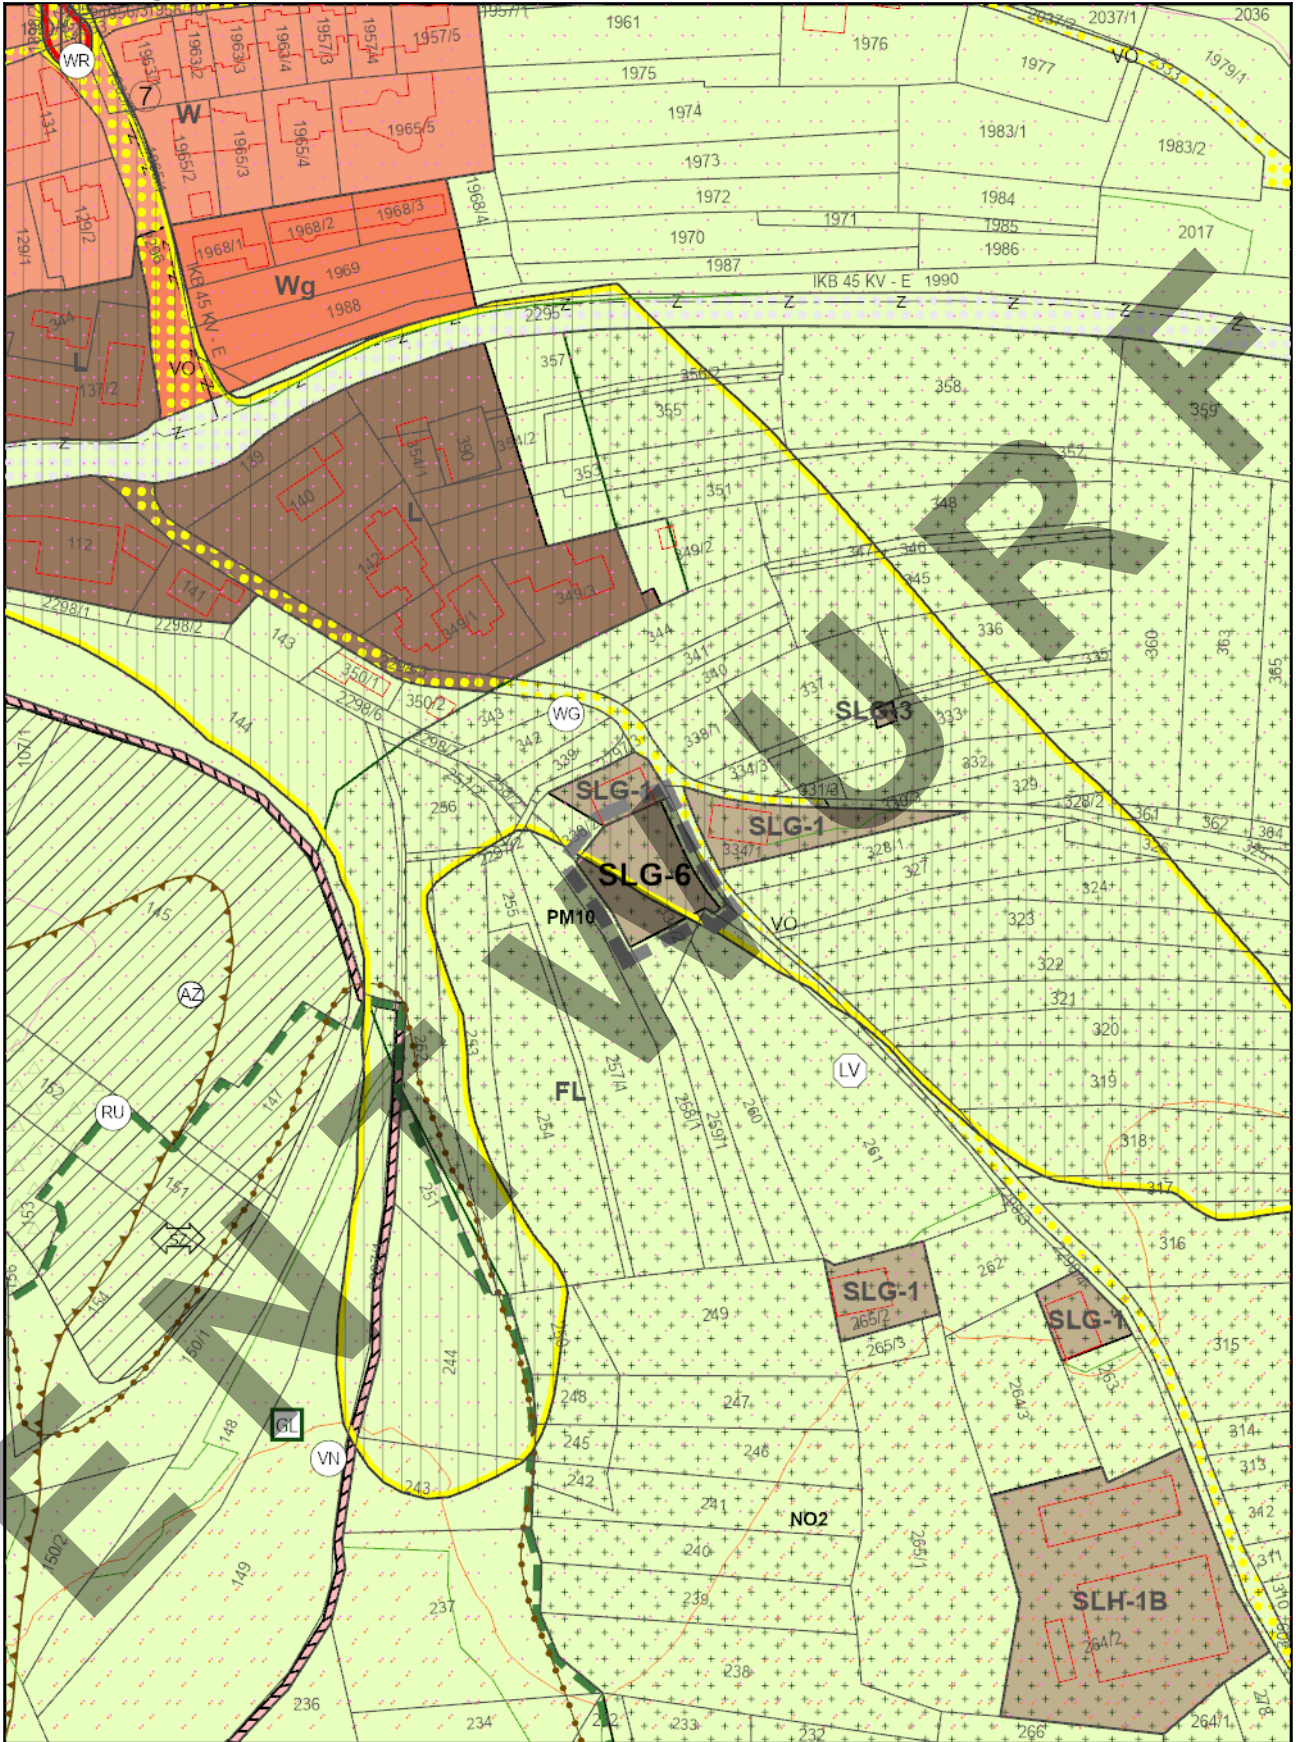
ENTWURF

1957/1
1961
1976
2037/2
2037/1
2036
VO
1979/1
1977
1975
1974
1983/1
1983/2
1973
1972
1984
1971
1985
1986
2017
1970
1987
IKB 45 KV - E
1990
WR
7
W
1963/2
1963/3
1964/4
1957/3
1957/4
1957/5
1965/5
1965/2
1965/3
1965/4
131
129/2
129/1
1968/4
1968/1
1968/2
1968/3
Wg
1969
1988
IKB 45 KV - E
VO
L
137/2
2295
Z
357
356/2
355
358
359
354/2
390
354/1
139
140
353
351
352
348
L
112
349/2
347
346
345
141
2298/1
2298/2
349/1
349/3
344
336
360
363
365
143
341
340
335
350/1
2298/6
350/2
337
SLG-3
333
107/1
144
WG
343
342
338/1
339
298/7
334/3
332
331/3
329
251/2
256
SLG-1
SLG-1
328/2
361
362
364
334/1
328/1
SLG-6
327
325
255
PM10
VO
324
323
145
322
AZ
321
320
LV
319
FL
257/4
258/1
259/1
260
254
261
318
RU
147
152
151
317
251
316
SZ
262
SLG-1
SLG-1
265/2
249
265/3
315
153
154
150/1
244
264/3
263
248
247
314
GL
148
245
246
VN
242
313
243
241
312
NO2
150/2
149
240
265/1
311
239
SLH-1B
310
237
264/2
238
236
234
233
232
266
264/1
278